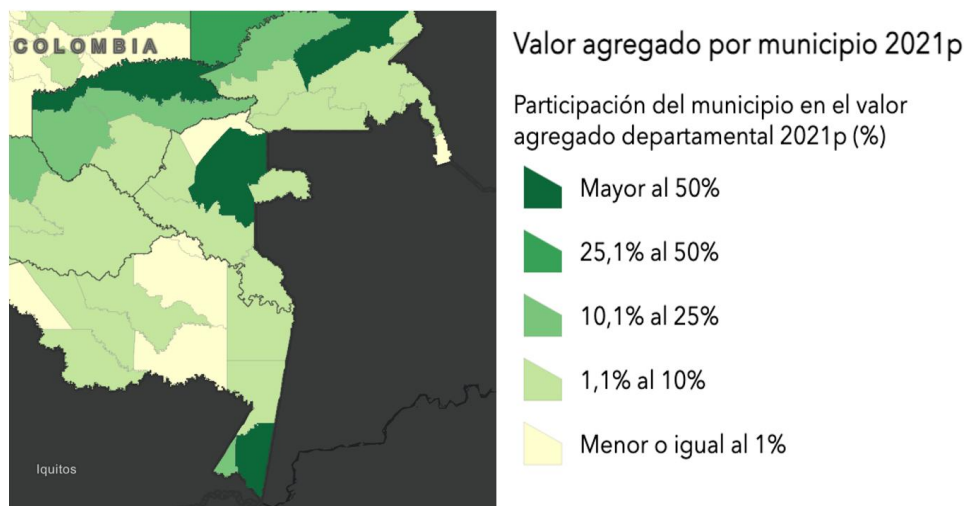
COLOMBIA

Iquitos

Valor agregado por municipio 2021p

Participación del municipio en el valor agregado departamental 2021p (%)

Mayor al 50%

25,1% al 50%

10,1% al 25%

1,1% al 10%

Menor o igual al 1%